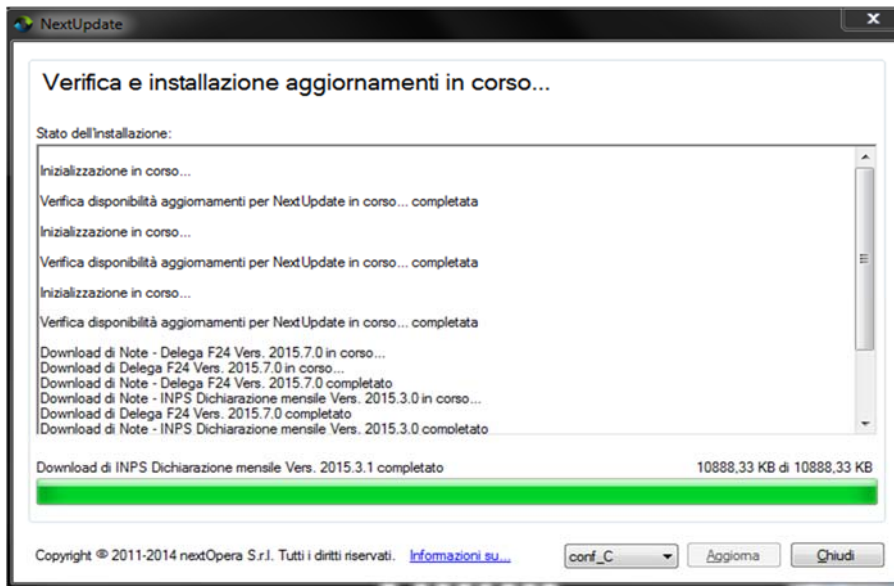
NextUpdate

Verifica e installazione aggiornamenti in corso...

Stato dell'installazione:

Inizializzazione in corso...

Verifica disponibilità aggiornamenti per NextUpdate in corso... completata

Inizializzazione in corso...

Verifica disponibilità aggiornamenti per NextUpdate in corso... completata

Inizializzazione in corso...

Verifica disponibilità aggiornamenti per NextUpdate in corso... completata

Download di Note - Delega F24 Vers. 2015.7.0 in corso...
Download di Delega F24 Vers. 2015.7.0 in corso...
Download di Note - Delega F24 Vers. 2015.7.0 completato
Download di Note - INPS Dichiarazione mensile Vers. 2015.3.0 in corso...
Download di Delega F24 Vers. 2015.7.0 completato
Download di Note - INPS Dichiarazione mensile Vers. 2015.3.0 completato

Download di INPS Dichiarazione mensile Vers. 2015.3.1 completato

10888,33 KB di 10888,33 KB

Copyright © 2011-2014 nextOpera S.r.l. Tutti i diritti riservati. Informazioni su...

conf_C

Aggiorna

Chiudi